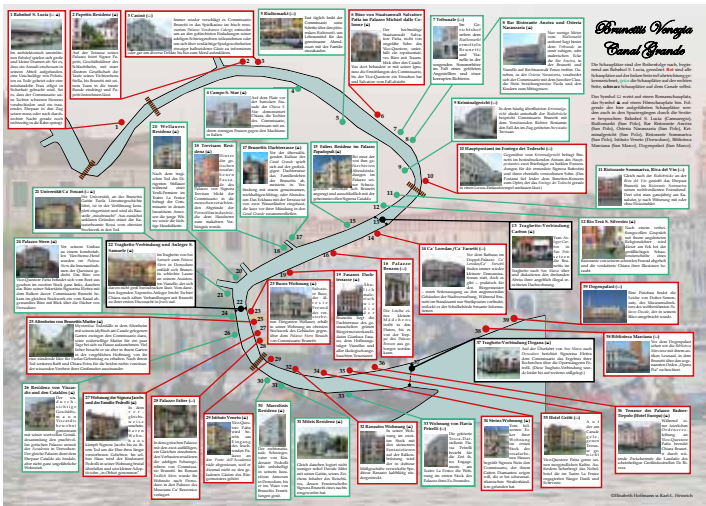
Brunettis Venezia Canal Grande

1 Bahnhof S. Lucia [--]

2 Fogolin Residenz [a]

3 Casinò [--]

5 Kaiforsaricht [--]

6 Haus von Staatsanwalt Salvatore Patta im Palazzo Michiel dalle Colonne [a]

7 Teilsaale [--]

8 Ristorante Ancora und Osteria Nassoneria [a]

4 Campo S. Stae [a]

9 Kaimmirgebiet [--]

10 Hauptquartier im Fontego dei Tedeschi [--]

11 Ristorante Sommariva, Riva del Vin [--]

12 Rio Terà S. Silvestro [a]

13 Tragfläche Verbindung Carbon [a]

14 Ca' Loredan / Ca' Farsetti [--]

15 Palazzo Bembo [--]

16 Salviati Residenz im Palazzo Papadopoli [a]

17 Brunettis Dachterrasse [a]

18 Trevisans Residenz [a]

19 Schlichte Residenz [a]

20 Wellauers Residenz [a]

21 Universität Ca' Foscari [--]

22 Tragfläche Verbindung und Anleger S. Samuele [a]

23 Bauta Wohnung [a]

24 Palazzo Stern [a]

25 Altenheim von Brunettis Mutter [a]

26 Residenz von Vianello und den Caleden [a]

27 Wohnung der Signora Jacobs und der Familie Pedrolli [a]

28 Palazzo Falier [--]

29 Istituto Veneto [a]

30 Marcellinis Residenz [a]

31 Ribiis Residenz [a]

32 Bauretin Wohnung [a]

33 Wohnung von Flavia Petrelli [--]

34 Steins Wohnung [a]

35 Hotel Gritti [--]

36 Terrasse des Palazzo Badoer Sterpolo (Hotel Europa) [a]

37 Tragfläche Verbindung Dogana [a]

38 Biblioteca Marciana [--]

39 Dogengalast [--]

©Elisabeth Hofmann u. Karl-L. Heinrich